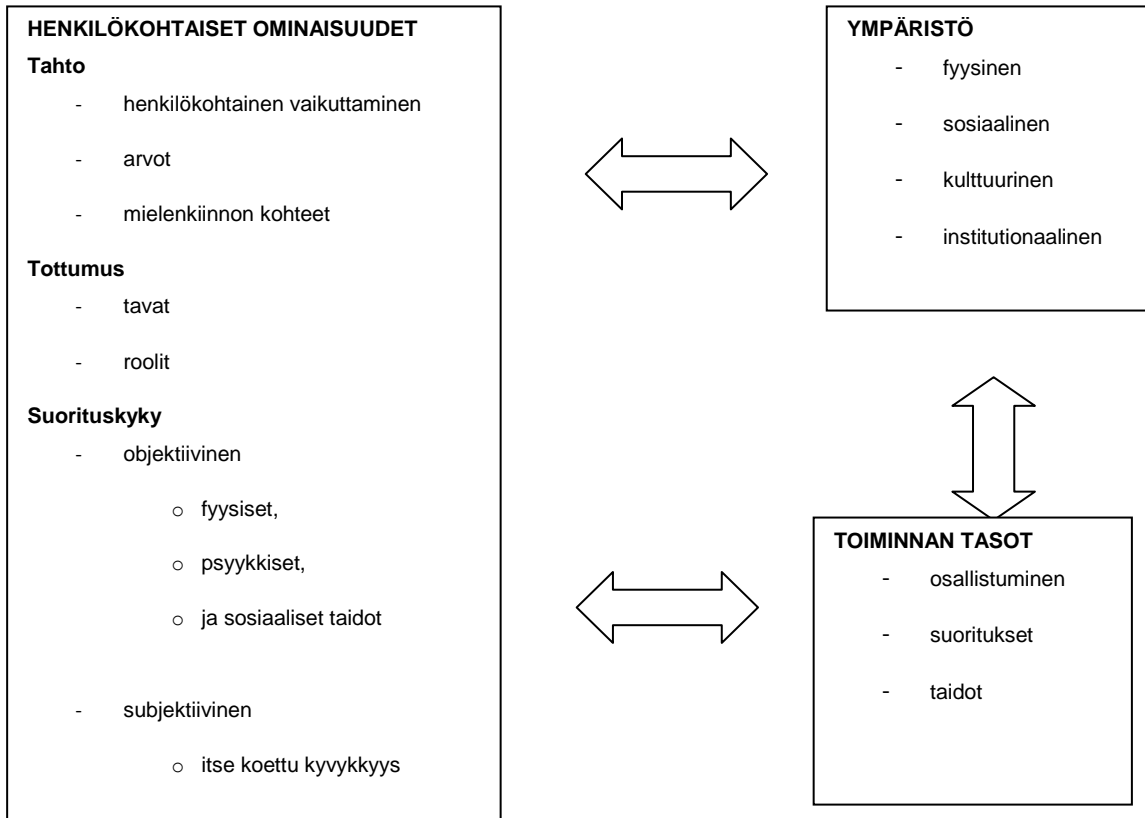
**HENKILÖKOHTAISET OMINAISUUDET**

**Tahto**

- henkilökohtainen vaikuttaminen
- arvot
- mielenkiinnon kohteet

**Tottumus**

- tavat
- roolit

**Suorituskyky**

- objektiivinen
  - o fyysiset,
  - o psyykkiset,
  - o ja sosiaaliset taidot
- subjektiivinen
  - o itse koettu kyvykkyys

**YMPÄRISTÖ**

- fyysinen
- sosiaalinen
- kulttuurinen
- institutionaalinen

**TOIMINNAN TASOT**

- osallistuminen
- suoritukset
- taidot